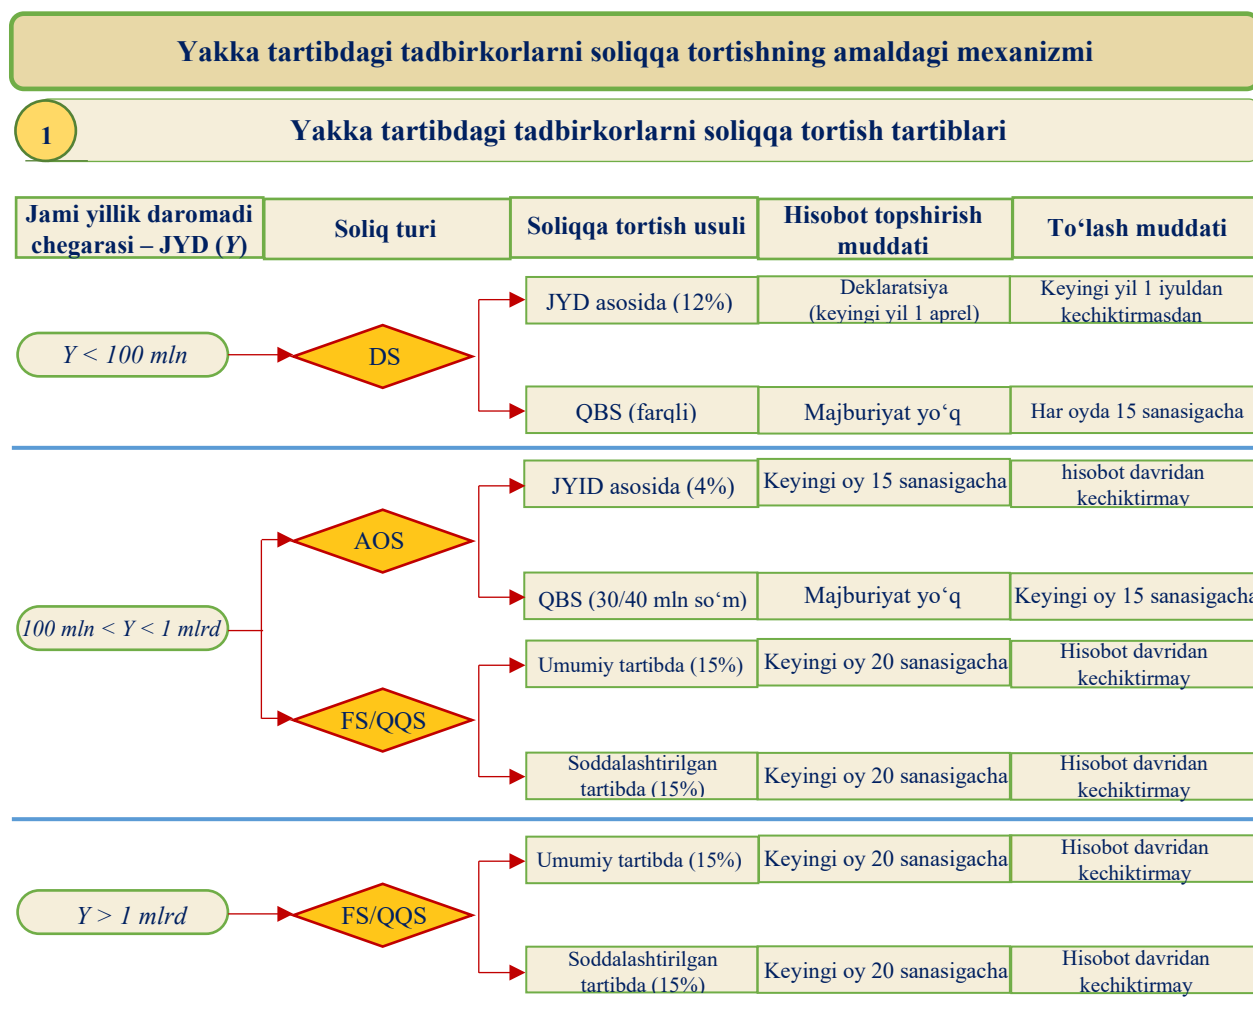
Yakka tartibdagi tadbirkorlarni soliqqa tortishning amaldagi mexanizmi

1

Yakka tartibdagi tadbirkorlarni soliqqa tortish tartiblari

| Jami yillik daromadi chegarasi – JYD (Y) | Soliq turi | Soliqqa tortish usuli | Hisobot topshirish muddati | To‘lash muddati |
|---|---|---|---|---|
| Y < 100 mln | DS | JYD asosida (12%) | Deklaratsiya (keyingi yil 1 aprel) | Keyingi yil 1 iyuldan kechiktirmasdan |
| | | QBS (farqli) | Majburiyat yo‘q | Har oyda 15 sanasigacha |
| 100 mln < Y < 1 mlrd | AOS | JYID asosida (4%) | Keyingi oy 15 sanasigacha | hisobot davridan kechiktirmay |
| | | QBS (30/40 mln so‘m) | Majburiyat yo‘q | Keyingi oy 15 sanasigacha |
| | FS/QQS | Umumiy tartibda (15%) | Keyingi oy 20 sanasigacha | Hisobot davridan kechiktirmay |
| | | Soddalashtirilgan tartibda (15%) | Keyingi oy 20 sanasigacha | Hisobot davridan kechiktirmay |
| Y > 1 mlrd | FS/QQS | Umumiy tartibda (15%) | Keyingi oy 20 sanasigacha | Hisobot davridan kechiktirmay |
| | | Soddalashtirilgan tartibda (15%) | Keyingi oy 20 sanasigacha | Hisobot davridan kechiktirmay |